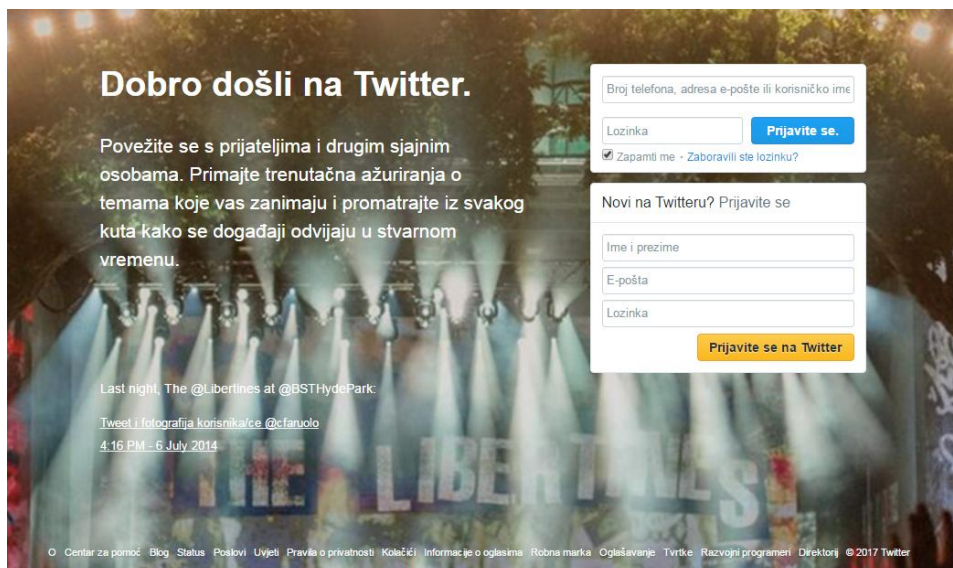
Dobro došli na Twitter.

Povežite se s prijateljima i drugim sjajnim osobama. Primajte trenutačna ažuriranja o temama koje vas zanimaju i promatrajte iz svakog kuta kako se događaji odvijaju u stvarnom vremenu.

Broj telefona, adresa e-pošte ili korisničko ime

Lozinka

Prijavite se.

Zapamti me · Zaboravili ste lozinku?

Novi na Twitteru? Prijavite se

Ime i prezime

E-pošta

Lozinka

Prijavite se na Twitter

Last night, The @Libertines at @BSTHydePark:

Tweet i fotografija korisnika/ce @cfaruolo

4:16 PM - 6 July 2014

THE LIBERTINES

O Centar za pomoć Blog Status Poslovi Uvjeti Pravila o privatnosti Kolačići Informacije o oglasima Robna marka Oglašavanje Tvrtke Razvojni programeri Direktorij © 2017 Twitter